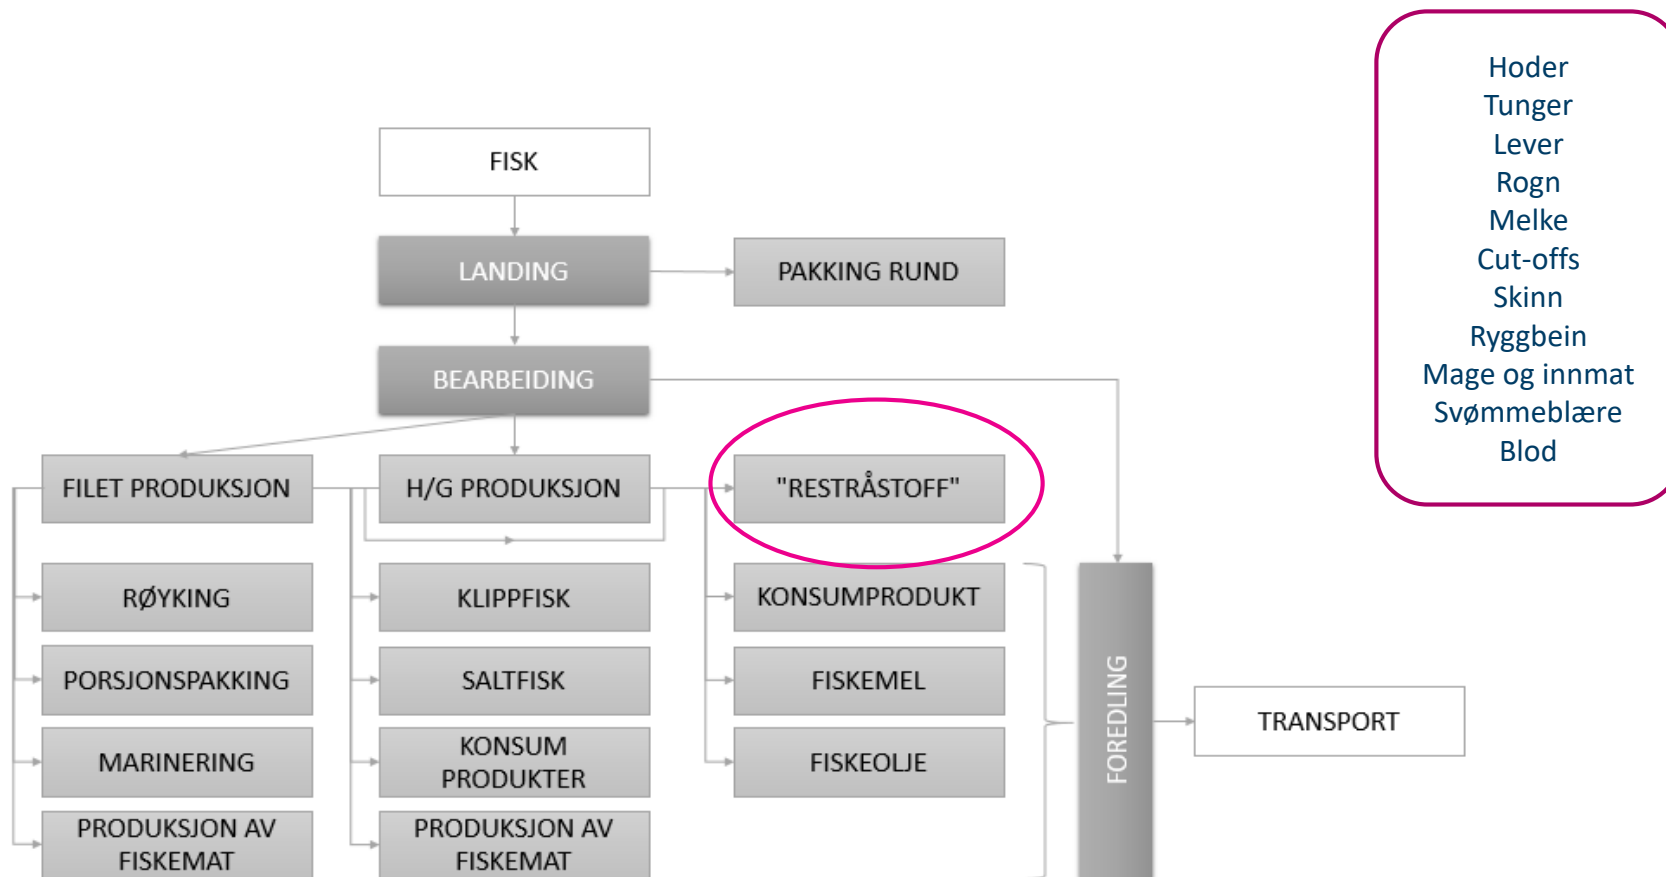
FISK

LANDING

PAKKING RUND

BEARBEIDING

FILET PRODUKSJON

H/G PRODUKSJON

"RESTRÅSTOFF"

RØYKING

PORSJONSPAKKING

MARINERING

PRODUKSJON AV FISKEMAT

KLIPPFISK

SALTFISK

KONSUM PRODUKTER

PRODUKSJON AV FISKEMAT

KONSUMPRODUKT

FISKEMEL

FISKEOLJE

FOREDLING

TRANSPORT

Hoder
Tunger
Lever
Rogn
Melke
Cut-offs
Skinn
Ryggbein
Mage og innmat
Svømmeblære
Blod